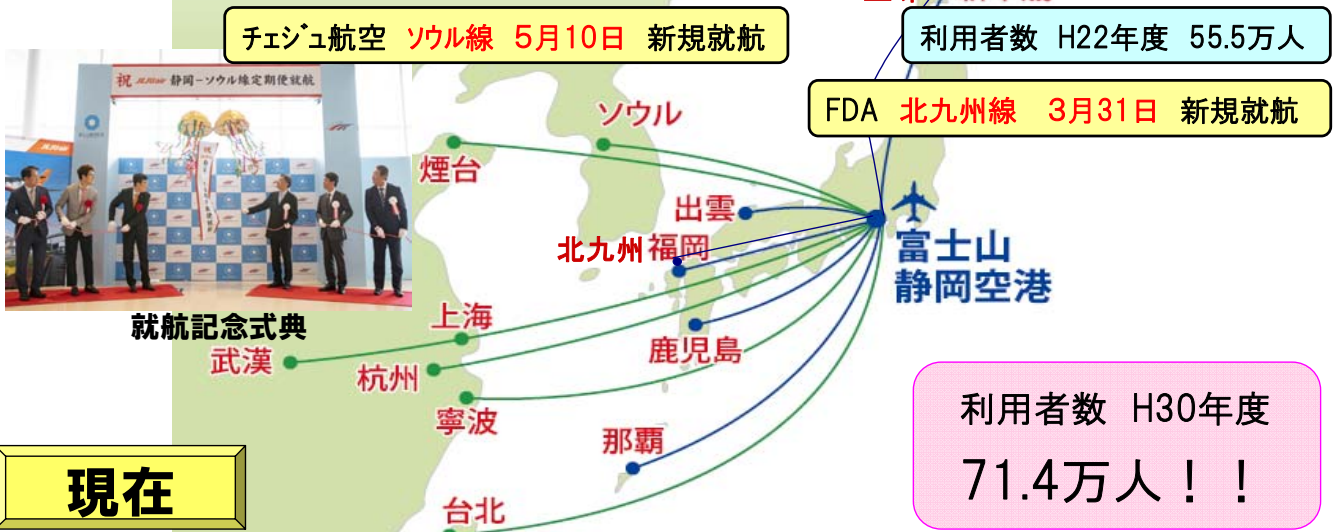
チェジュ航空 ソウル線 5月10日 新規就航

利用者数 H22年度 55.5万人

FDA 北九州線 3月31日 新規就航

祝 静岡－ソウル線定期便就航

就航記念式典

ソウル

煙台

出雲

北九州 福岡

富士山
静岡空港

上海

武漢

杭州

鹿児島

寧波

那覇

台北

利用者数 H30年度

71.4万人！！

現在